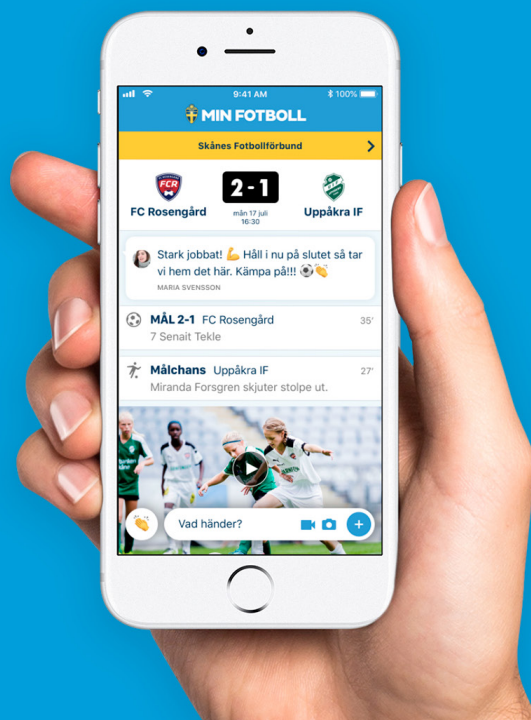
9:41 AM
100%

MIN FOTBOLL

Skånes Fotbollförbund

FCR

FC Rosengård

2 - 1

mån 17 juli
16:30

Uppåkra IF

Stark jobbat! 💪 Håll i nu på slutet så tar vi hem det här. Kämpa på!!! ⚽👏
MARIA SVENSSON

MÅL 2-1 FC Rosengård
7 Senait Tekle
35'

Målchans Uppåkra IF
Miranda Forsgren skjuter stolpe ut.
27'

Vad händer?